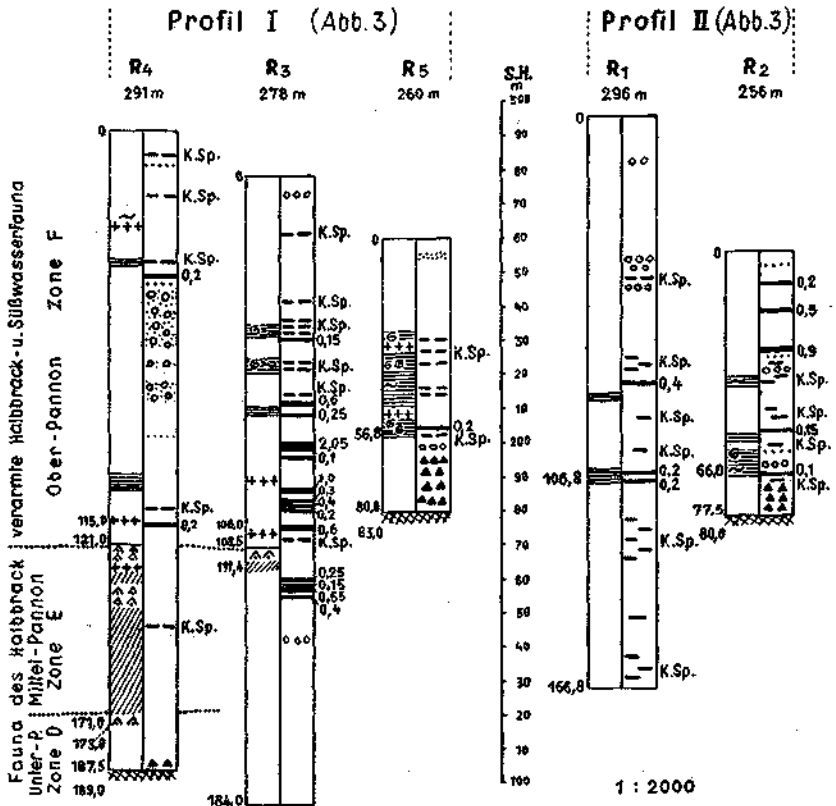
Profil I (Abb.3)

R4 291 m

R3 278 m

R5 260 m

S.H. m 200

Profil II (Abb.3)

R1 296 m

R2 256 m

verarmte Halbbrack-u. Süßwasserfauna Ober-Pannon Zone F

Fauna des Halbbrack Mittel-Pannon Zone E

Unter-P. Zone D

0
K.Sp.
K.Sp.
K.Sp.
0,2
K.Sp.
0,2
115,9
121,0
K.Sp.
171,0
175,8
187,5
189,0

0
K.Sp.
K.Sp.
K.Sp.
0,15
K.Sp.
0,6
K.Sp.
0,25
2,05
0,1
1,0
0,3
0,4
0,2
0,6
K.Sp.
106,0
108,5
111,4
0,25
0,15
0,55
0,4
184,0

0
K.Sp.
0,2
K.Sp.
56,8
80,8
83,0

90
80
70
60
50
40
30
20
10
200
90
80
70
60
50
40
30
20
10
100

0
K.Sp.
K.Sp.
0,4
K.Sp.
K.Sp.
0,2
0,2
106,8
K.Sp.
K.Sp.
166,8

0
0,2
0,5
0,9
K.Sp.
K.Sp.
0,15
K.Sp.
0,1
K.Sp.
66,0
77,5
80,0

1 : 2000